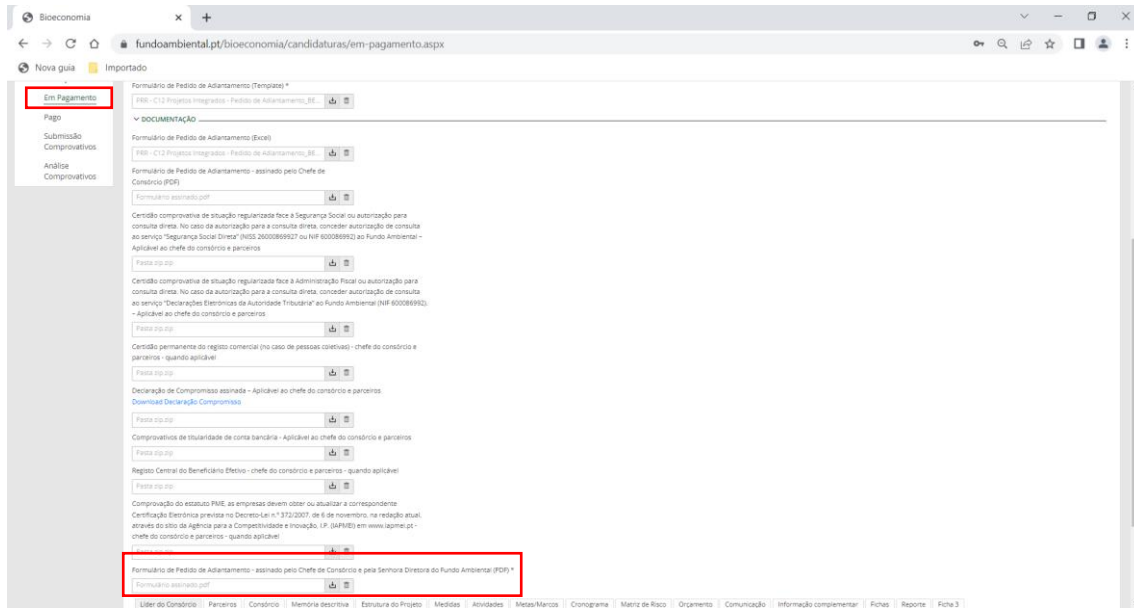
Bioeconomia

fundoambiental.pt/bioeconomia/candidaturas/em-pagamento.aspx

Nova guia Importado

Em Pagamento
Pago
Submissão Comprovativos
Análise Comprovativos

Formulário de Pedido de Adiantamento (Template) *
PRR - C12 Projetos Integrados - Pedido de Adiantamento_BE...

DOCUMENTAÇÃO

Formulário de Pedido de Adiantamento (Excel)
PRR - C12 Projetos Integrados - Pedido de Adiantamento_BE...

Formulário de Pedido de Adiantamento - assinado pelo Chefe de Consórcio (PDF)
Formulário assinado.pdf

Certidão comprovativa de situação regularizada face à Segurança Social ou autorização para consulta direta. No caso da autorização para a consulta direta, conceder autorização de consulta ao serviço "Segurança Social Direta" (NISS 26000869927 ou NIF 600086992) ao Fundo Ambiental – Aplicável ao chefe do consórcio e parceiros
Pasta zip.zip

Certidão comprovativa de situação regularizada face à Administração Fiscal ou autorização para consulta direta. No caso da autorização para a consulta direta, conceder autorização de consulta ao serviço "Declarações Eletrónicas da Autoridade Tributária" ao Fundo Ambiental (NIF 600086992). – Aplicável ao chefe do consórcio e parceiros
Pasta zip.zip

Certidão permanente do registo comercial (no caso de pessoas coletivas) - chefe do consórcio e parceiros - quando aplicável
Pasta zip.zip

Declaração de Compromisso assinada – Aplicável ao chefe do consórcio e parceiros
Download Declaração Compromisso
Pasta zip.zip

Comprovativos de titularidade de conta bancária - Aplicável ao chefe do consórcio e parceiros
Pasta zip.zip

Registo Central do Beneficiário Efetivo - chefe do consórcio e parceiros - quando aplicável
Pasta zip.zip

Comprovação do estatuto PME, as empresas devem obter ou atualizar a correspondente Certificação Eletrónica prevista no Decreto-Lei n.º 372/2007, de 6 de novembro, na redação atual, através do sítio da Agência para a Competitividade e Inovação, I.P. (IAPMEI) em www.iapmei.pt - chefe do consórcio e parceiros - quando aplicável
Pasta zip.zip

Formulário de Pedido de Adiantamento - assinado pelo Chefe de Consórcio e pela Senhora Diretora do Fundo Ambiental (PDF) *
Formulário assinado.pdf

Líder do Consórcio | Parceiros | Consórcio | Memória descritiva | Estrutura do Projeto | Medidas | Atividades | Metas/Marcos | Cronograma | Matriz de Risco | Orçamento | Comunicação | Informação complementar | Fichas | Reporte | Ficha 3